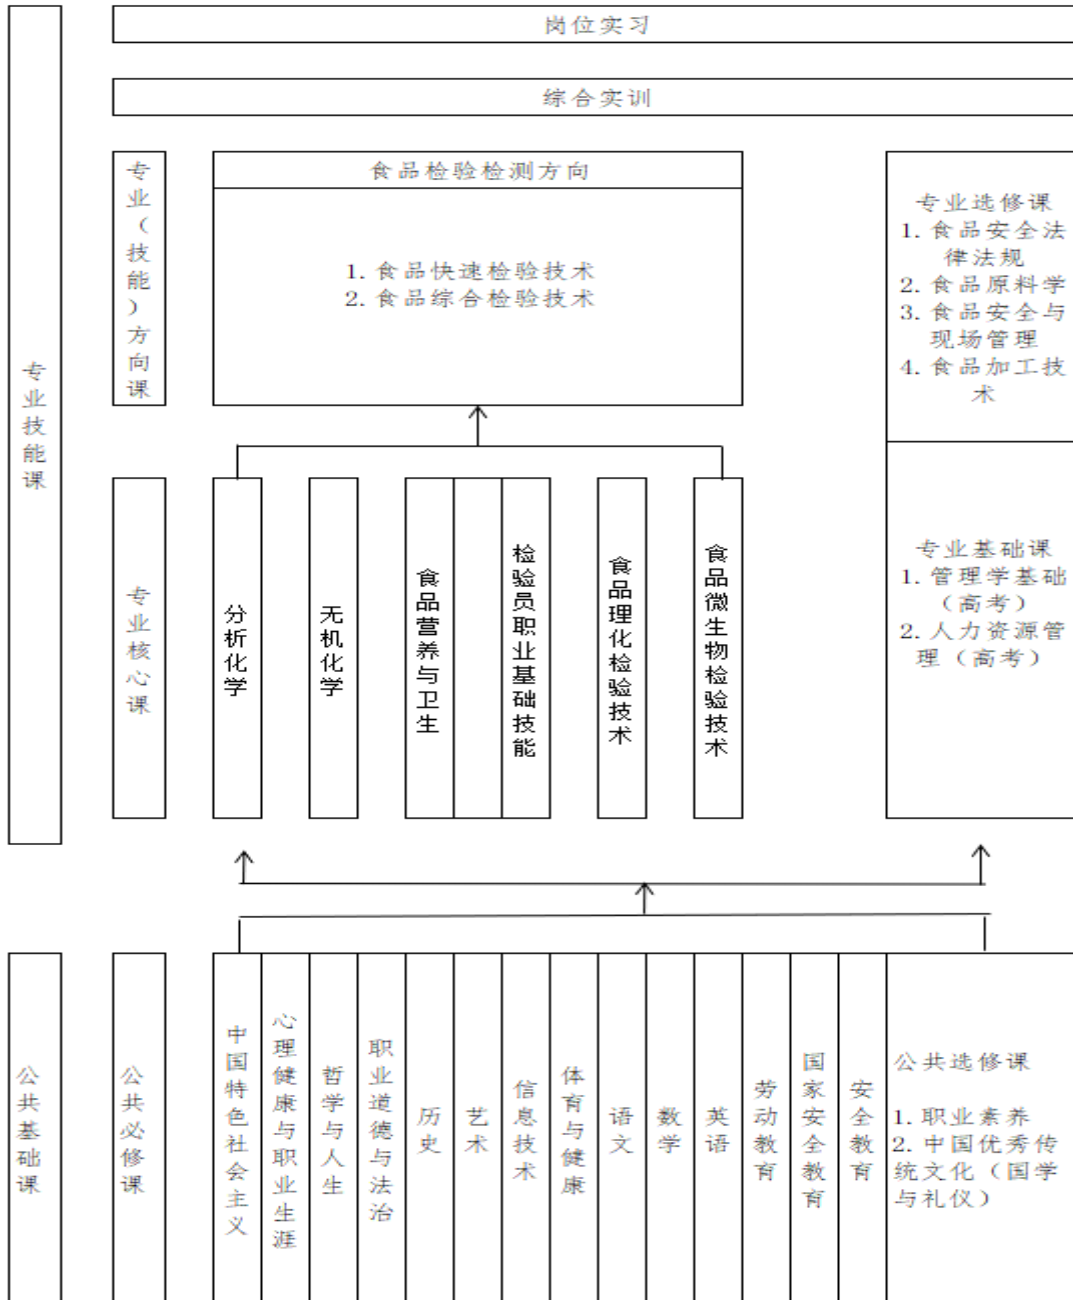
岗位实习

综合实训

专业技能课

专业（技能）方向课

食品检验检测方向

1. 食品快速检验技术
2. 食品综合检验技术

专业选修课
1. 食品安全法律法规
2. 食品原料学
3. 食品安全与现场管理
4. 食品加工技术

专业核心课

分析化学

无机化学

食品营养与卫生

检验员职业基础技能

食品理化检验技术

食品微生物检验技术

专业基础课
1. 管理学基础（高考）
2. 人力资源管理（高考）

公共基础课

公共必修课

中国特色社会主义

心理健康与职业生涯

哲学与人生

职业道德与法治

历史

艺术

信息技术

体育与健康

语文

数学

英语

劳动教育

国家安全教育

安全教育

公共选修课

1. 职业素养
2. 中国优秀传统文化（国学与礼仪）